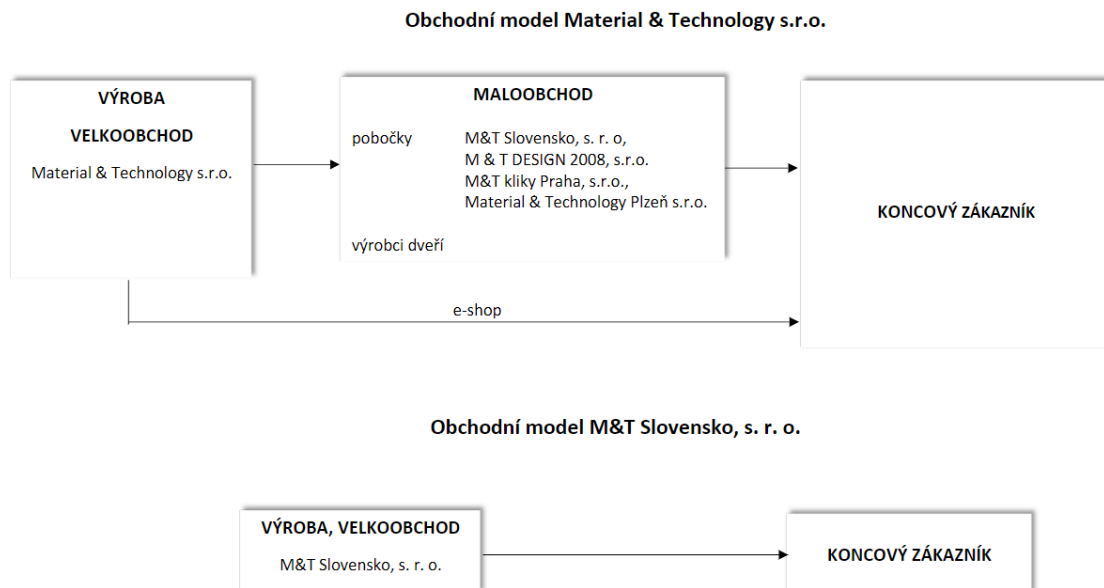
Obchodní model Material & Technology s.r.o.

VÝROBA

VELKOOBCHOD

Material & Technology s.r.o.

MALOOBCHOD

pobočky M&T Slovensko, s. r. o,
M & T DESIGN 2008, s.r.o.
M&T kliky Praha, s.r.o.,
Material & Technology Plzeň s.r.o.

výrobci dveří

KONCOVÝ ZÁKAZNÍK

e-shop

Obchodní model M&T Slovensko, s. r. o.

VÝROBA, VELKOOBCHOD

M&T Slovensko, s. r. o.

KONCOVÝ ZÁKAZNÍK